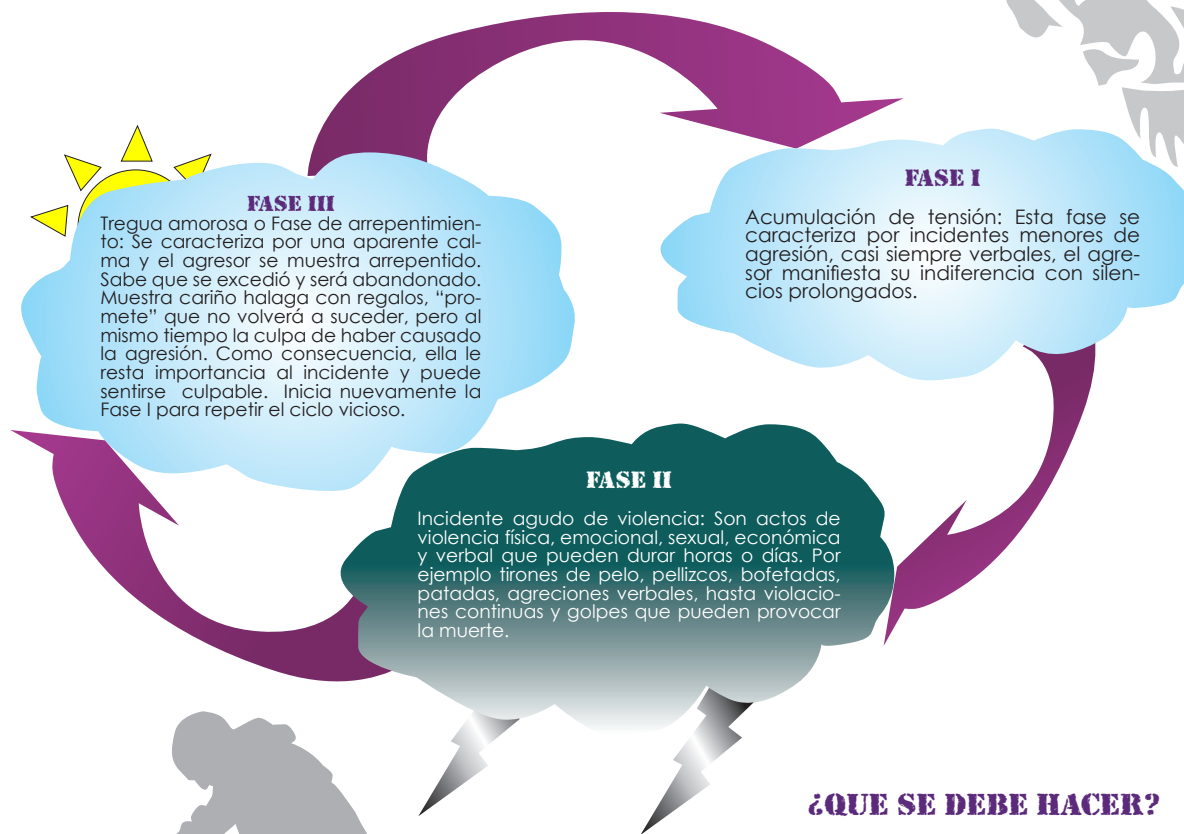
FASE III

Tregua amorosa o Fase de arrepentimiento: Se caracteriza por una aparente calma y el agresor se muestra arrepentido. Sabe que se excedió y será abandonado. Muestra cariño halaga con regalos, “promete” que no volverá a suceder, pero al mismo tiempo la culpa de haber causado la agresión. Como consecuencia, ella le resta importancia al incidente y puede sentirse culpable. Inicia nuevamente la Fase I para repetir el ciclo vicioso.

FASE I

Acumulación de tensión: Esta fase se caracteriza por incidentes menores de agresión, casi siempre verbales, el agresor manifiesta su indiferencia con silencios prolongados.

FASE II

Incidente agudo de violencia: Son actos de violencia física, emocional, sexual, económica y verbal que pueden durar horas o días. Por ejemplo tirones de pelo, pellizcos, bofetadas, patadas, agreciones verbales, hasta violaciones continuas y golpes que pueden provocar la muerte.

¿QUE SE DEBE HACER?